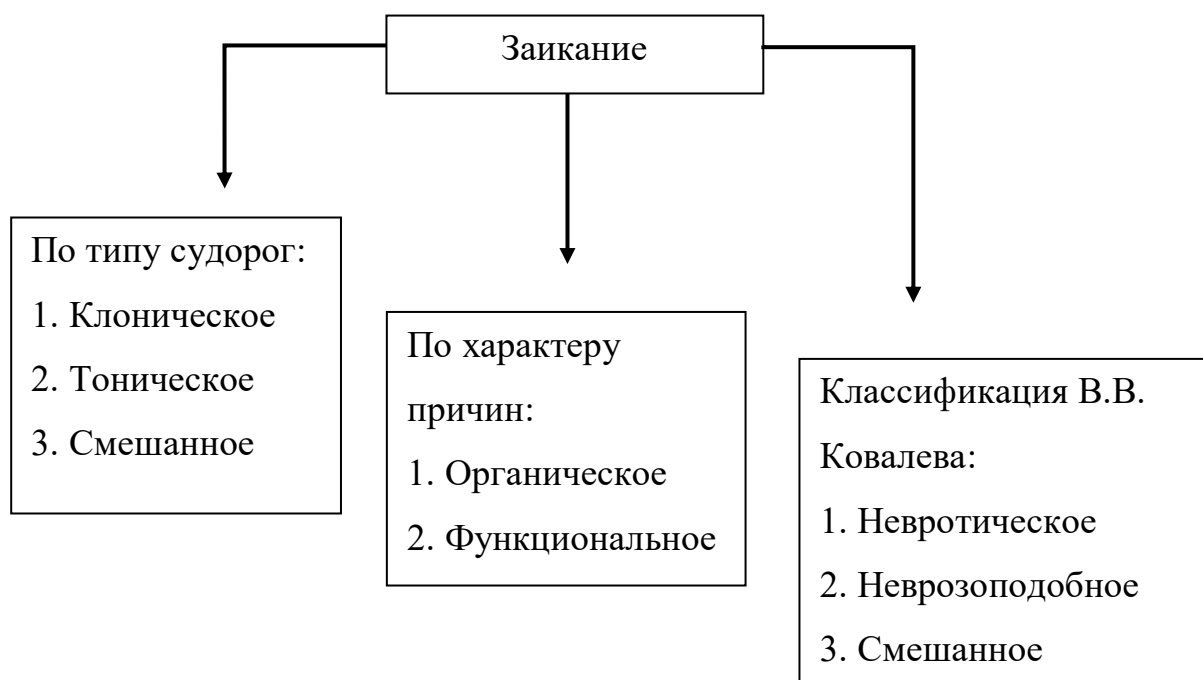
Заикание

По типу судорог:
1. Клоническое
2. Тоническое
3. Смешанное

По характеру причин:
1. Органическое
2. Функциональное

Классификация В.В. Ковалева:
1. Невротическое
2. Неврозоподобное
3. Смешанное